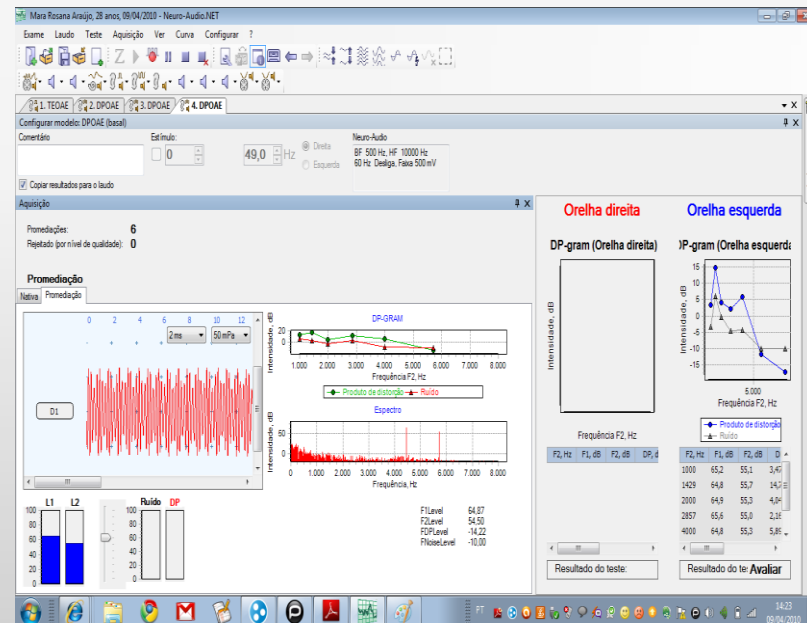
Mara Rosana Araújo, 28 anos, 09/04/2010 - Neuro-Audio.NET

Exame Laudo Teste Aquisição Ver Curva Configurar ?

1. TEOAE 2. DPOAE 3. DPOAE 4. DPOAE

Configurar modelo: DPOAE (basal)

Comentário

Estímulo:

0

49,0 Hz

Direita

Esquerda

Neuro-Audio

BF 500 Hz, HF 10000 Hz
60 Hz Desliga, Faixa 500 mV

Copiar resultados para o laudo

Aquisição

Promediações: 6

Rejeitado (por nível de qualidade): 0

Promediação

Nativa Promediação

0 2 4 6 8 10 12

2 ms

50 mPa

D1

DP-GRAM

Intensidade, dB

20
0

1.000 2.000 3.000 4.000 5.000 6.000 7.000 8.000

Frequência F2, Hz

Produto de distorção Ruído

Espectro

Intensidade, dB

50
0

0 1.000 2.000 3.000 4.000 5.000 6.000 7.000 8.000

Frequência, Hz

L1 L2

100
80
60
40
20
0

100
80
60
40
20
0

Ruído DP

100
80
60
40
20
0

F1Level 64,87
F2Level 54,50
FDPLevel -14,22
FNoiseLevel -10,00

Orelha direita

DP-gram (Orelha direita)

Intensidade, dB

Frequência F2, Hz

| F2, Hz | F1, dB | F2, dB | DP, d |
|---|---|---|---|

Resultado do teste:

Orelha esquerda

DP-gram (Orelha esquerda

15
10
5
0
-5
-10
-15

Intensidade, dB

5.000

Frequência F2, Hz

Produto de distorção
Ruído

| F2, Hz | F1, dB | F2, dB | D |
|---|---|---|---|
| 1000 | 65,2 | 55,1 | 3,4 |
| 1429 | 64,8 | 55,7 | 14,7 |
| 2000 | 64,9 | 55,3 | 4,0 |
| 2857 | 65,6 | 55,0 | 2,1 |
| 4000 | 64,8 | 55,3 | 5,8 |

Resultado do te

Avaliar

PT

14:23
09/04/2010